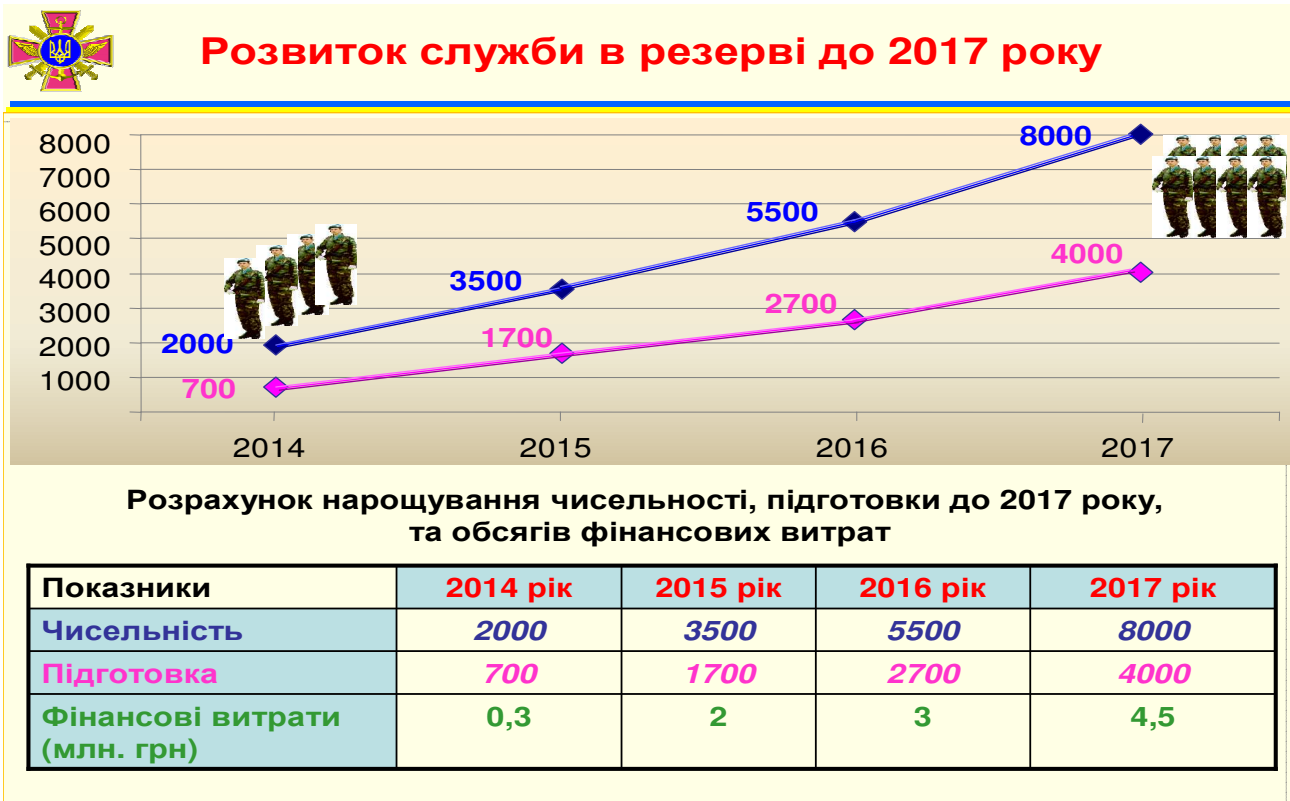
Розвиток служби в резерві до 2017 року

8000
7000
6000
5000
4000
3000
2000
1000

2000
3500
5500
8000
700
1700
2700
4000

2014
2015
2016
2017

Розрахунок нарощування чисельності, підготовки до 2017 року, та обсягів фінансових витрат

| Показники | 2014 рік | 2015 рік | 2016 рік | 2017 рік |
|---|---|---|---|---|
| Чисельність | 2000 | 3500 | 5500 | 8000 |
| Підготовка | 700 | 1700 | 2700 | 4000 |
| Фінансові витрати (млн. грн) | 0,3 | 2 | 3 | 4,5 |